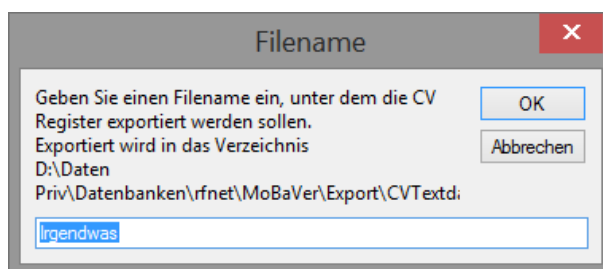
Filename

×

Geben Sie einen Filename ein, unter dem die CV Register exportiert werden sollen.
Exportiert wird in das Verzeichnis
D:\Daten Priv\Datenbanken\rfnet\MoBaVer\Export\CVTextd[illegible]

OK

Abbrechen

Irgendwas